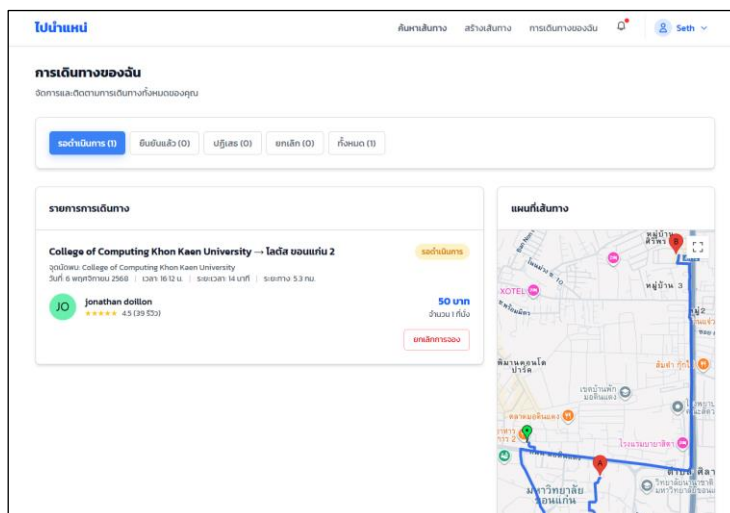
ไปนำแหน่

ค้นหาเส้นทาง สร้างเส้นทาง การเดินทางของฉัน Seth

การเดินทางของฉัน

จัดการและติดตามการเดินทางทั้งหมดของคุณ

รอดำเนินการ (1) ยืนยันแล้ว (0) ปฏิเสธ (0) ยกเลิก (0) ทั้งหมด (1)

รายการการเดินทาง

College of Computing Khon Kaen University → โลตัส ขอนแก่น 2

รอดำเนินการ

จุดนัดพบ: College of Computing Khon Kaen University

วันที่ 6 พฤศจิกายน 2568 | เวลา 16:12 น. | ระยะเวลา 14 นาที | ระยะทาง 5.3 กม.

JO jonathan doillon

★★★★★ 4.5 (39 รีวิว)

50 บาท

จำนวน 1 ที่นั่ง

ยกเลิกการจอง

แผนที่เส้นทาง

หมู่บ้าน ศิริพร

หมู่บ้าน 3

XOTEL

ตลาดบ้านดอนโด ปาร์ค

เซอร์บ้านพัก มอดินแดง

ตลาดมอดินแดง

ไวเนอร์มาร์ท

มหาวิทยาลัย ขอนแก่น

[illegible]